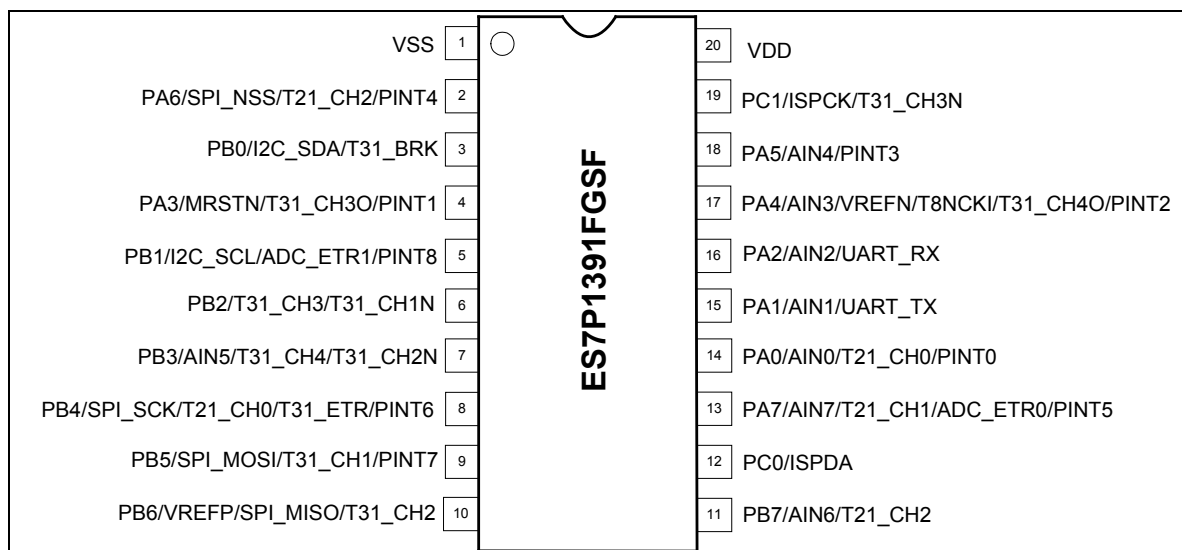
VSS 1
PA6/SPI_NSS/T21_CH2/PINT4 2
PB0/I2C_SDA/T31_BRK 3
PA3/MRSTN/T31_CH3O/PINT1 4
PB1/I2C_SCL/ADC_ETR1/PINT8 5
PB2/T31_CH3/T31_CH1N 6
PB3/AIN5/T31_CH4/T31_CH2N 7
PB4/SPI_SCK/T21_CH0/T31_ETR/PINT6 8
PB5/SPI_MOSI/T31_CH1/PINT7 9
PB6/VREFP/SPI_MISO/T31_CH2 10

ES7P1391FGSF

20 VDD
19 PC1/ISPCK/T31_CH3N
18 PA5/AIN4/PINT3
17 PA4/AIN3/VREFN/T8NCKI/T31_CH4O/PINT2
16 PA2/AIN2/UART_RX
15 PA1/AIN1/UART_TX
14 PA0/AIN0/T21_CH0/PINT0
13 PA7/AIN7/T21_CH1/ADC_ETR0/PINT5
12 PC0/ISPDA
11 PB7/AIN6/T21_CH2